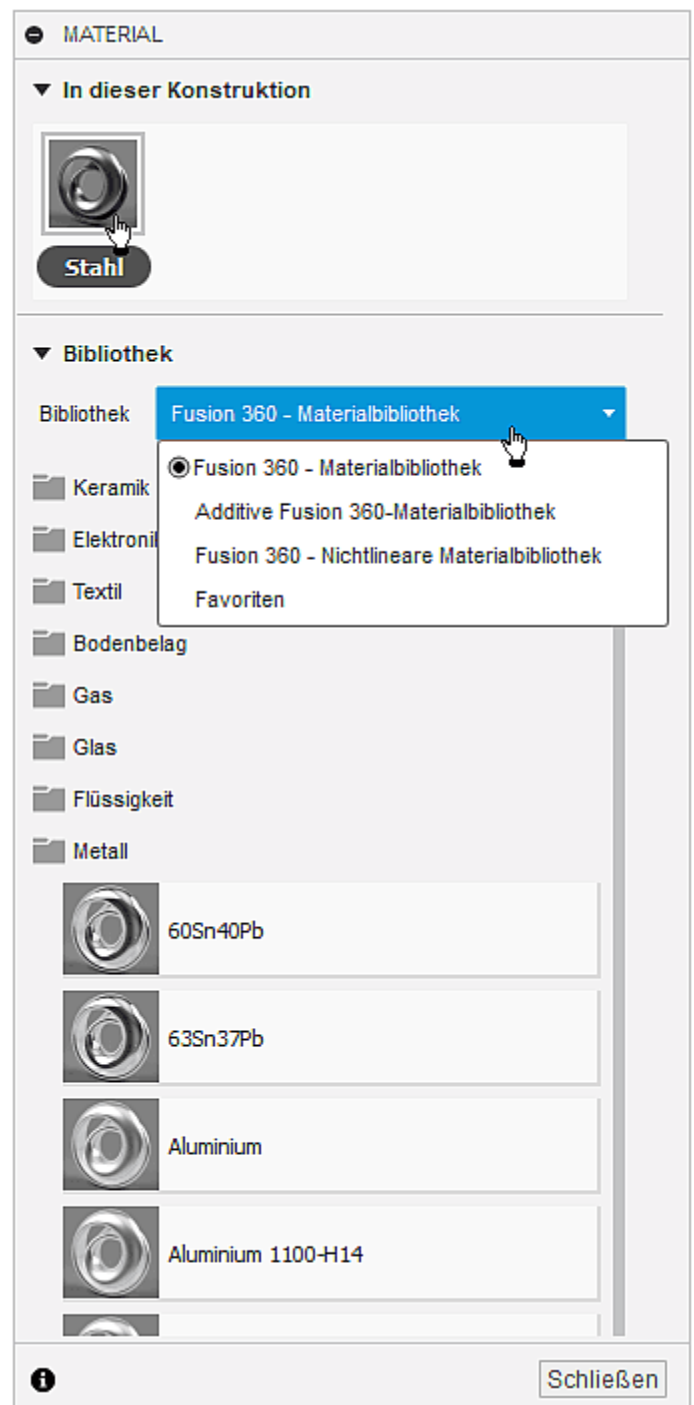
MATERIAL

In dieser Konstruktion

Stahl

Bibliothek

Bibliothek Fusion 360 - Materialbibliothek

Fusion 360 - Materialbibliothek
Additive Fusion 360-Materialbibliothek
Fusion 360 - Nichtlineare Materialbibliothek
Favoriten

Keramik
Elektronil
Textil
Bodenbelag
Gas
Glas
Flüssigkeit
Metall

60Sn40Pb
63Sn37Pb
Aluminium
Aluminium 1100-H14

Schließen